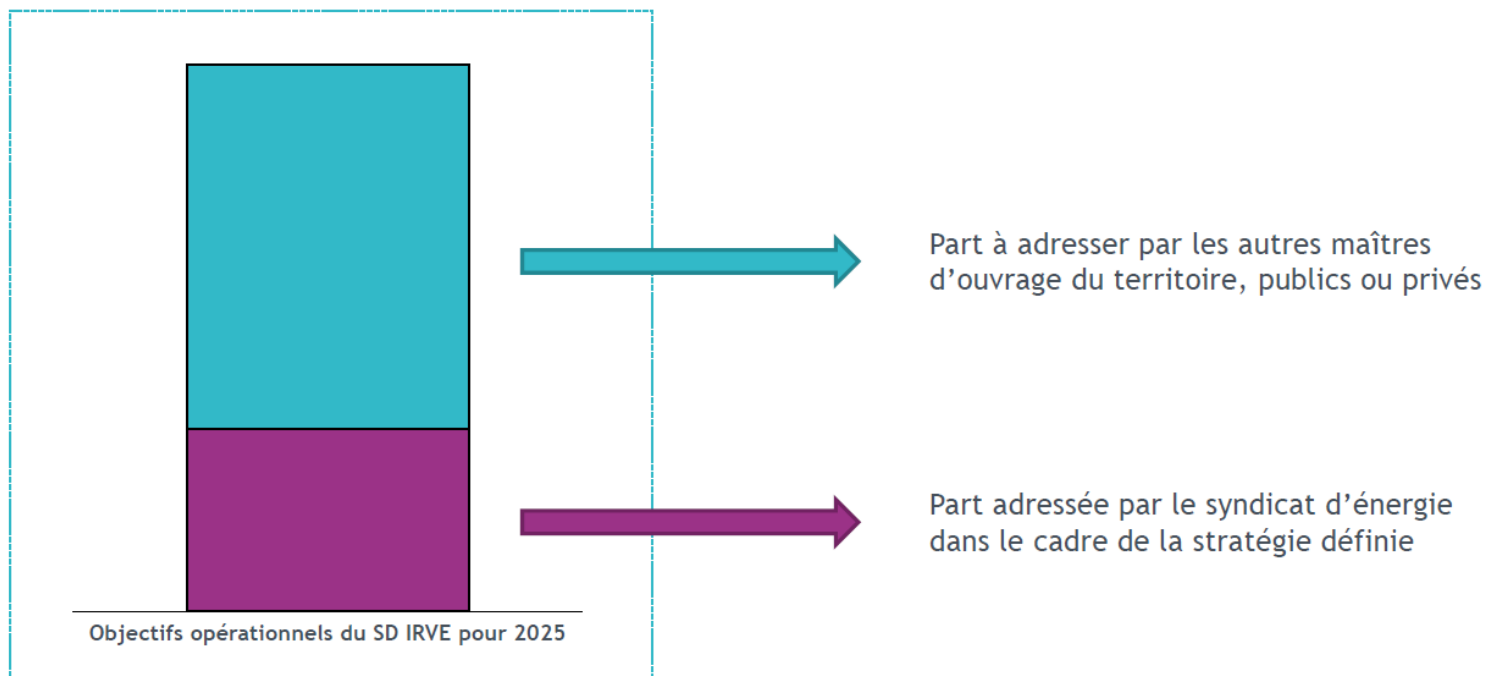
Part à adresser par les autres maîtres d'ouvrage du territoire, publics ou privés

Part adressée par le syndicat d'énergie dans le cadre de la stratégie définie

Objectifs opérationnels du SD IRVE pour 2025